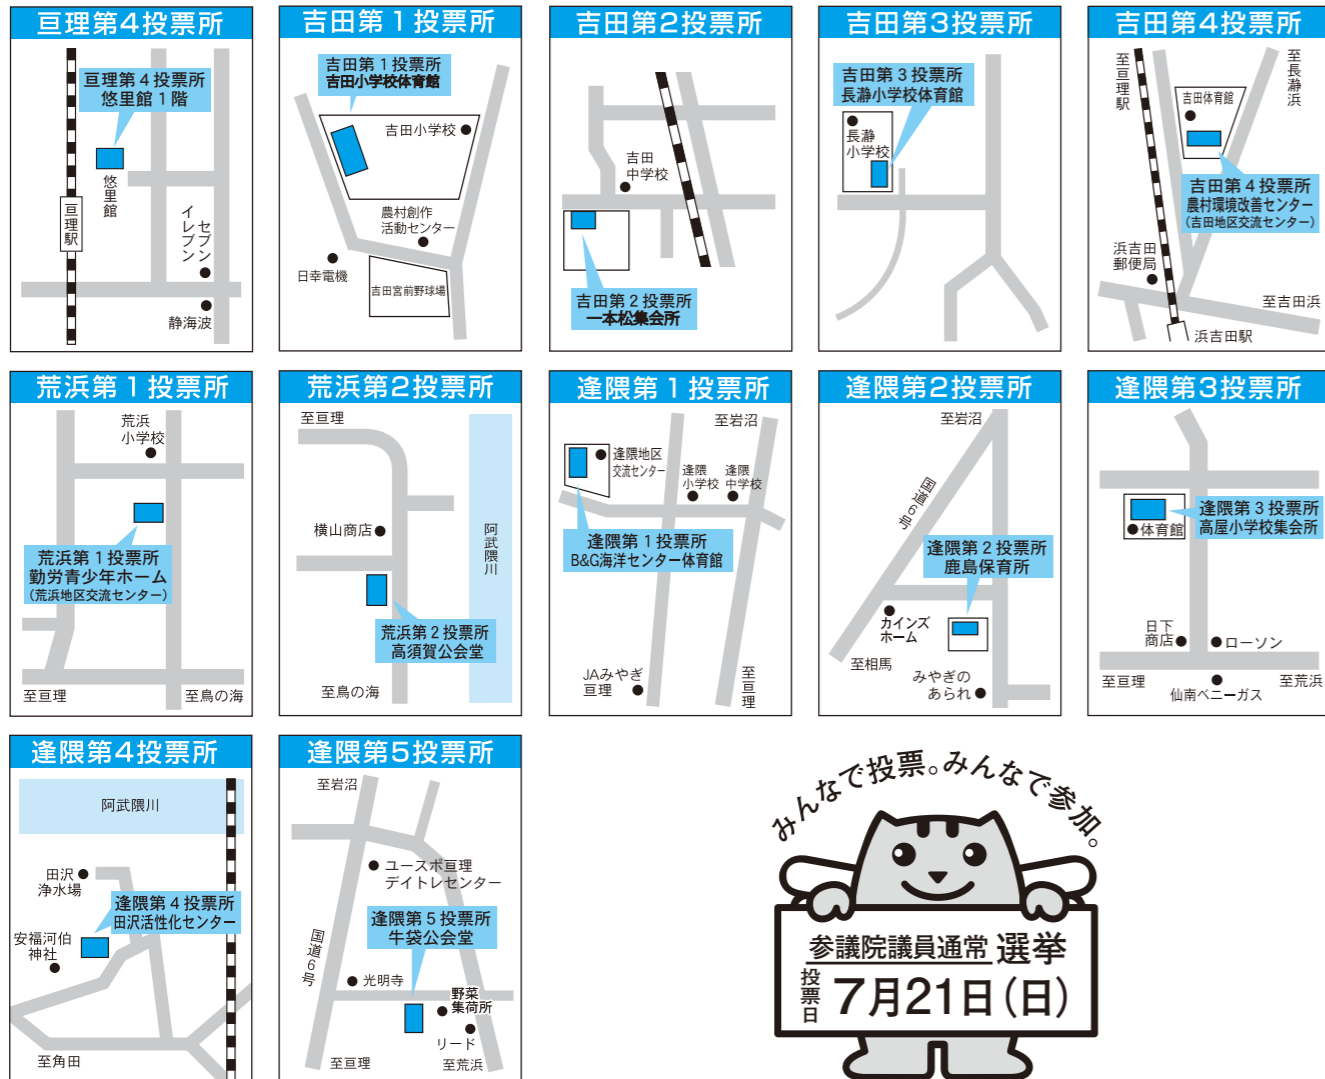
亘理第４投票所

亘理第４投票所
悠里館１階

悠里館

亘理駅

セブンイレブン

静海波

吉田第１投票所

吉田第１投票所
吉田小学校体育館

吉田小学校

農村創作活動センター

日幸電機

吉田宮前野球場

吉田第2投票所

吉田中学校

吉田第２投票所
一本松集会所

吉田第3投票所

吉田第３投票所
長瀞小学校体育館

長瀞小学校

吉田第4投票所

至亘理駅

至長瀞浜

吉田体育館

吉田第４投票所
農村環境改善センター
（吉田地区交流センター）

浜吉田郵便局

至吉田浜

浜吉田駅

荒浜第１投票所

荒浜小学校

荒浜第１投票所
勤労青少年ホーム
（荒浜地区交流センター）

至亘理

至鳥の海

荒浜第2投票所

至亘理

横山商店

阿武隈川

荒浜第２投票所
高須賀公会堂

至鳥の海

逢隈第１投票所

至岩沼

逢隈地区交流センター

逢隈小学校

逢隈中学校

逢隈第１投票所
B&G海洋センター体育館

JAみやぎ亘理

至亘理

逢隈第2投票所

至岩沼

国道6号

逢隈第２投票所
鹿島保育所

カインズホーム

至相馬

みやぎのあられ

逢隈第3投票所

体育館

逢隈第３投票所
高屋小学校集会所

日下商店

ローソン

至亘理

仙南ベニーガス

至荒浜

逢隈第4投票所

阿武隈川

田沢浄水場

逢隈第４投票所
田沢活性化センター

安福河伯神社

至角田

逢隈第5投票所

至岩沼

ユースポ亘理デイトレセンター

国道6号

逢隈第５投票所
牛袋公会堂

光明寺

野菜集荷所

リード

至亘理

至荒浜

みんなで投票。みんなで参加。

参議院議員通常選挙

投票日 7月21日(日)